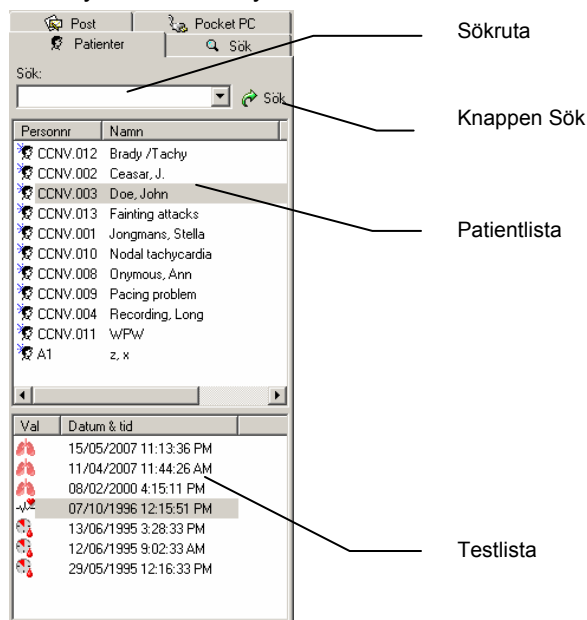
Post
Pocket PC
Patienter
Sök

Sök:
Sök

| Personnr | Namn |
|---|---|
| CCNV.012 | Brady /Tachy |
| CCNV.002 | Ceasar, J. |
| CCNV.003 | Doe, John |
| CCNV.013 | Fainting attacks |
| CCNV.001 | Jongmans, Stella |
| CCNV.010 | Nodal tachycardia |
| CCNV.008 | Onymous, Ann |
| CCNV.009 | Pacing problem |
| CCNV.004 | Recording, Long |
| CCNV.011 | WPW |
| A1 | z, x |

| Val | Datum & tid |
|---|---|
| | 15/05/2007 11:13:36 PM |
| | 11/04/2007 11:44:26 AM |
| | 08/02/2000 4:15:11 PM |
| | 07/10/1996 12:15:51 PM |
| | 13/06/1995 3:28:33 PM |
| | 12/06/1995 9:02:33 AM |
| | 29/05/1995 12:16:33 PM |

Sökruta

Knappen Sök

Patientlista

Testlista